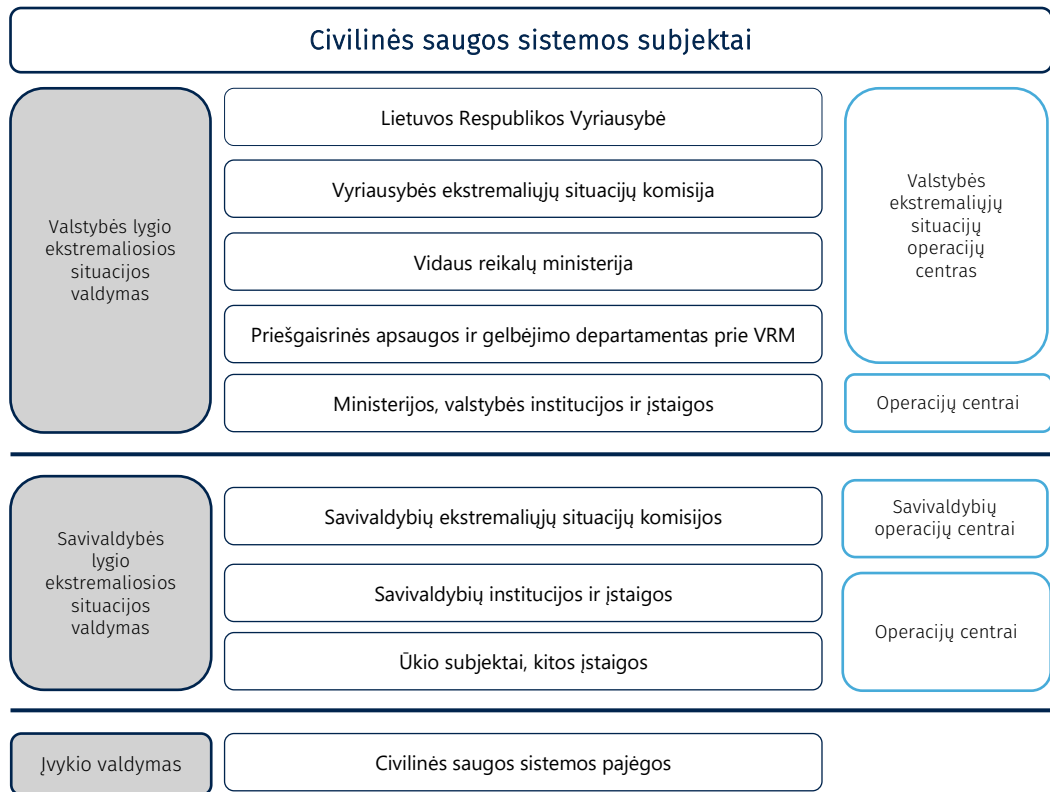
Civilinės saugos sistemos subjektai

Valstybės lygio ekstremaliosios situacijos valdymas

Lietuvos Respublikos Vyriausybė

Vyriausybės ekstremaliųjų situacijų komisija

Vidaus reikalų ministerija

Priešgaisrinės apsaugos ir gelbėjimo departamentas prie VRM

Ministerijos, valstybės institucijos ir įstaigos

Valstybės ekstremaliųjų situacijų operacijų centras

Operacijų centrai

Savivaldybės lygio ekstremaliosios situacijos valdymas

Savivaldybių ekstremaliųjų situacijų komisijos

Savivaldybių institucijos ir įstaigos

Ūkio subjektai, kitos įstaigos

Savivaldybių operacijų centrai

Operacijų centrai

Įvykio valdymas

Civilinės saugos sistemos pajėgos